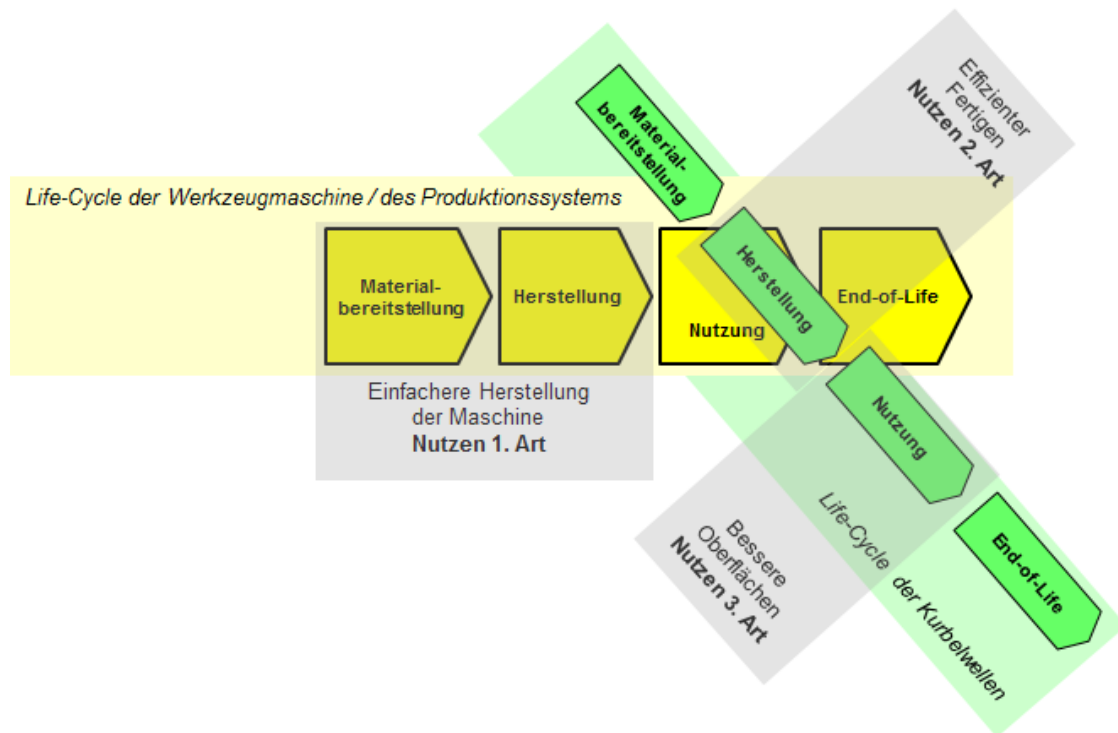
Life-Cycle der Werkzeugmaschine / des Produktionssystems

Material-bereitstellung

Herstellung

Nutzung

End-of-Life

Einfachere Herstellung der Maschine
**Nutzen 1. Art**

Effizienter Fertigen
**Nutzen 2. Art**

Material-bereitstellung

Herstellung

Nutzung

End-of-Life

Life-Cycle der Kurbelwellen

Bessere Oberflächen
**Nutzen 3. Art**